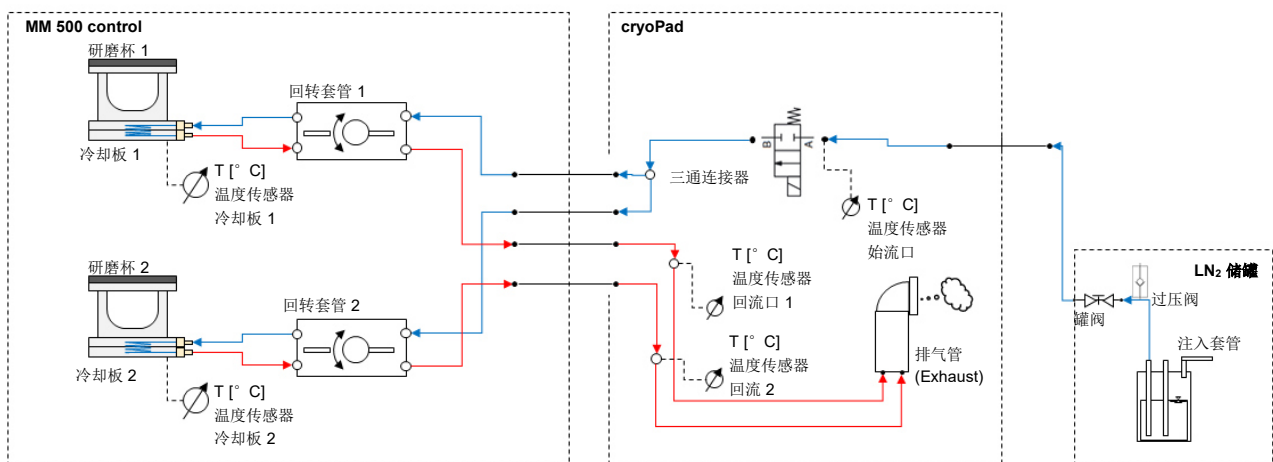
MM 500 control

研磨杯 1

冷却板 1

回转套管 1

T [° C]
温度传感器
冷却板 1

研磨杯 2

冷却板 2

回转套管 2

T [° C]
温度传感器
冷却板 2

cryoPad

三通连接器

B
A

T [° C]
温度传感器
始流口

T [° C]
温度传感器
回流口 1

T [° C]
温度传感器
回流 2

排气管
(Exhaust)

LN₂ 储罐

罐阀

过压阀

注入套管